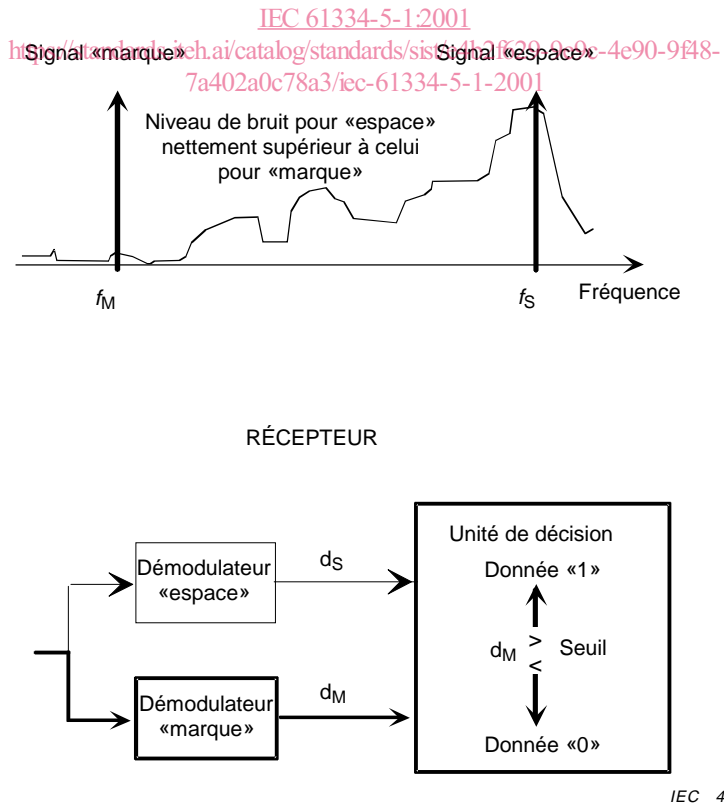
IEC 61334-5-1:2001

https://standards.iteh.ai/catalog/standards/sist/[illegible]-4e90-9f48-7a402a0c78a3/iec-61334-5-1-2001

Signal «marque»

Signal «espace»

Niveau de bruit pour «espace» nettement supérieur à celui pour «marque»

$f_M$

$f_S$

Fréquence

RÉCEPTEUR

Démodulateur «espace»

$d_S$

Démodulateur «marque»

$d_M$

Unité de décision

Donnée «1»

$d_M$ $\gtrless$ Seuil

Donnée «0»

IEC 4